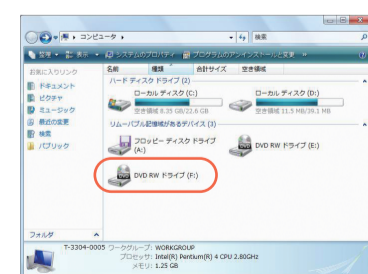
コンピュータ ▸
検索
整理 ▾ 表示 ▾ システムのプロパティ プログラムのアンインストールと変更 »
お気に入りリンク
ドキュメント
ピクチャ
ミュージック
最近の変更
検索
パブリック
名前 種類 合計サイズ 空き領域
ハード ディスク ドライブ (2)
ローカル ディスク (C:)
空き領域 8.35 GB/22.6 GB
ローカル ディスク (D:)
空き領域 11.5 MB/39.1 MB
リムーバブル記憶域があるデバイス (3)
フロッピー ディスク ドライブ (A:)
DVD RW ドライブ (E:)
DVD RW ドライブ (F:)
フォルダ
T-3304-0005 ワークグループ: WORKGROUP
プロセッサ: Intel(R) Pentium(R) 4 CPU 2.80GHz
メモリ: 1.25 GB